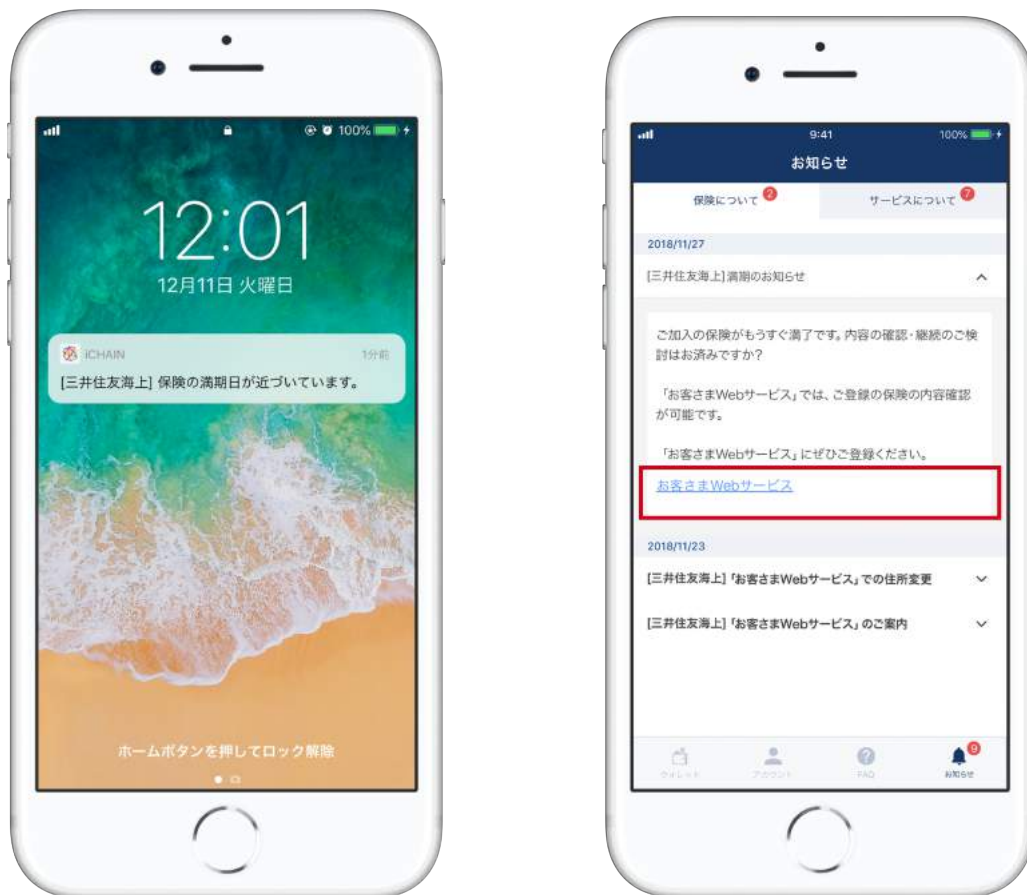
100%

12:01

12月11日 火曜日

iCHAIN 1分前

[三井住友海上] 保険の満期日が近づいています。

ホームボタンを押してロック解除

9:41 100%

お知らせ

保険について 2

サービスについて 7

2018/11/27

[三井住友海上] 満期のお知らせ

ご加入の保険がもうすぐ満了です。内容の確認・継続のご検討はお済みですか?

「お客さまWebサービス」では、ご登録の保険の内容確認が可能です。

「お客さまWebサービス」にぜひご登録ください。

お客さまWebサービス

2018/11/23

[三井住友海上] 「お客さまWebサービス」での住所変更

[三井住友海上] 「お客さまWebサービス」のご案内

ウォレット アカウント FAQ お知らせ 9